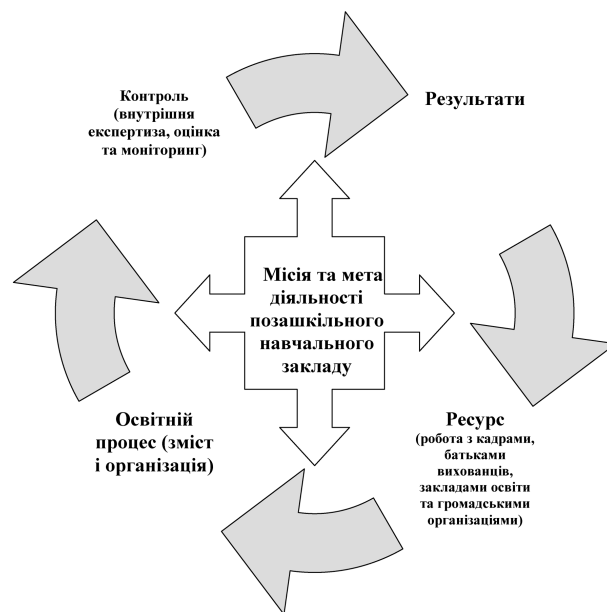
Контроль (внутрішня експертиза, оцінка та моніторинг)

Результати

Місія та мета діяльності позашкільного навчального закладу

Освітній процес (зміст і організація)

Ресурс (робота з кадрами, батьками вихованців, закладами освіти та громадськими організаціями)